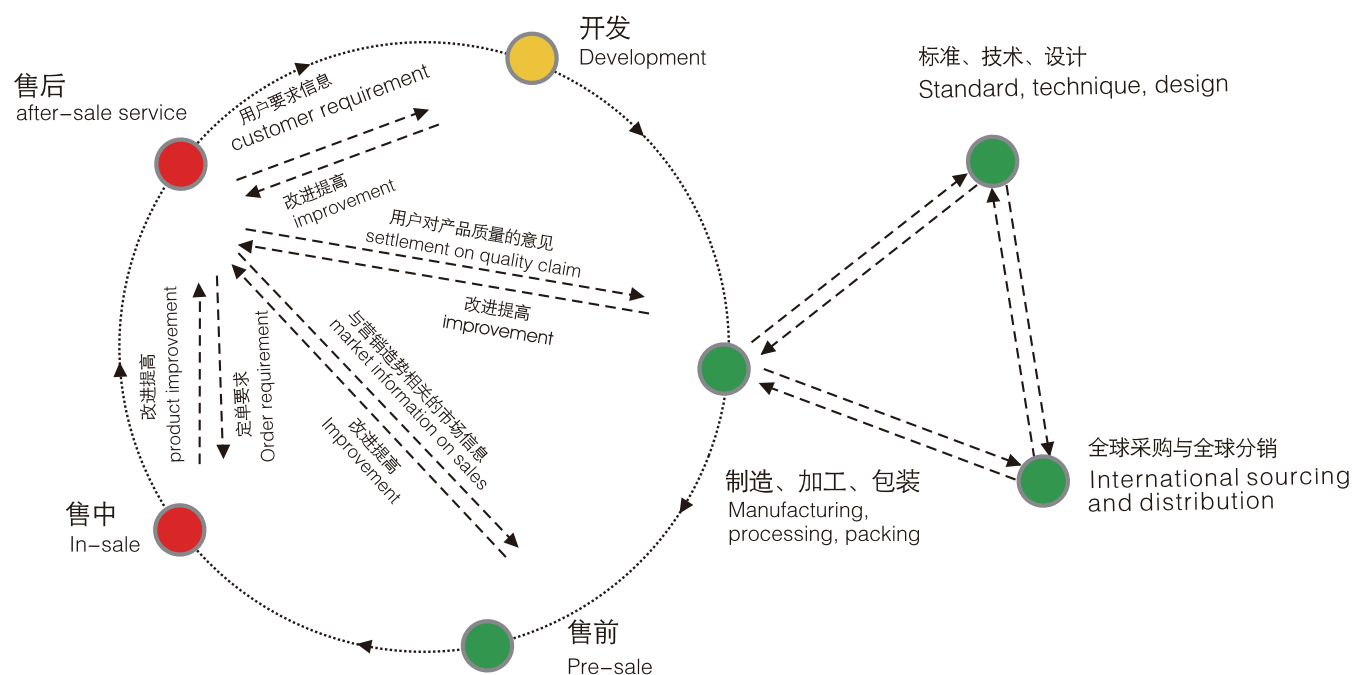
开发
Development

售后
after-sale service

用户要求信息
customer requirement

改进提高
improvement

用户对产品质量的意见
settlement on quality claim

改进提高
improvement

改进提高
product improvement

定单要求
Order requirement

与营销趋势相关的市场信息
market information on sales

改进提高
Improvement

售中
In-sale

售前
Pre-sale

制造、加工、包装
Manufacturing, processing, packing

标准、技术、设计
Standard, technique, design

全球采购与全球分销
International sourcing and distribution